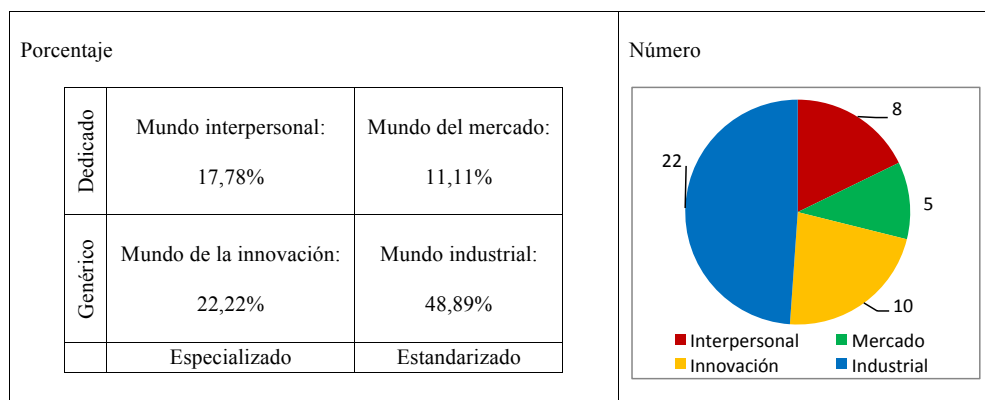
Porcentaje

| | | |
|---|---|---|
| Dedicado | Mundo interpersonal: 17,78% | Mundo del mercado: 11,11% |
| Genérico | Mundo de la innovación: 22,22% | Mundo industrial: 48,89% |
| | Especializado | Estandarizado |

Número

8
5
10
22

Interpersonal
Mercado
Innovación
Industrial